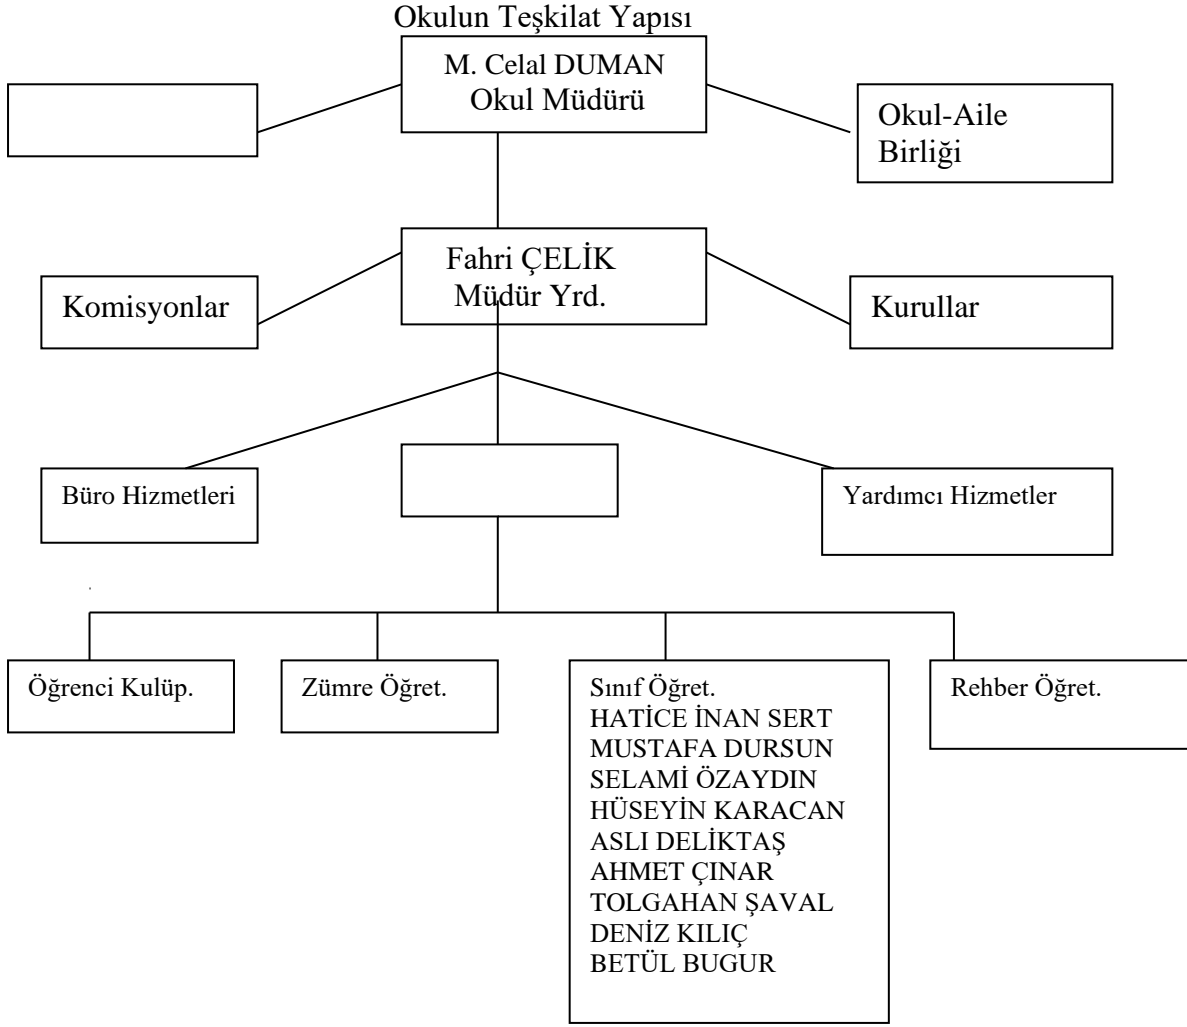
Okulun Teşkilat Yapısı

M. Celal DUMAN
Okul Müdürü

Okul-Aile Birliği

Fahri ÇELİK
Müdür Yrd.

Komisyonlar

Kurullar

Büro Hizmetleri

Yardımcı Hizmetler

Öğrenci Kulüp.

Zümre Öğret.

Sınıf Öğret.
HATİCE İNAN SERT
MUSTAFA DURSUN
SELAMİ ÖZAYDIN
HÜSEYİN KARACAN
ASLI DELİKTAŞ
AHMET ÇINAR
TOLGAHAN ŞAVAL
DENİZ KILIÇ
BETÜL BUGUR

Rehber Öğret.